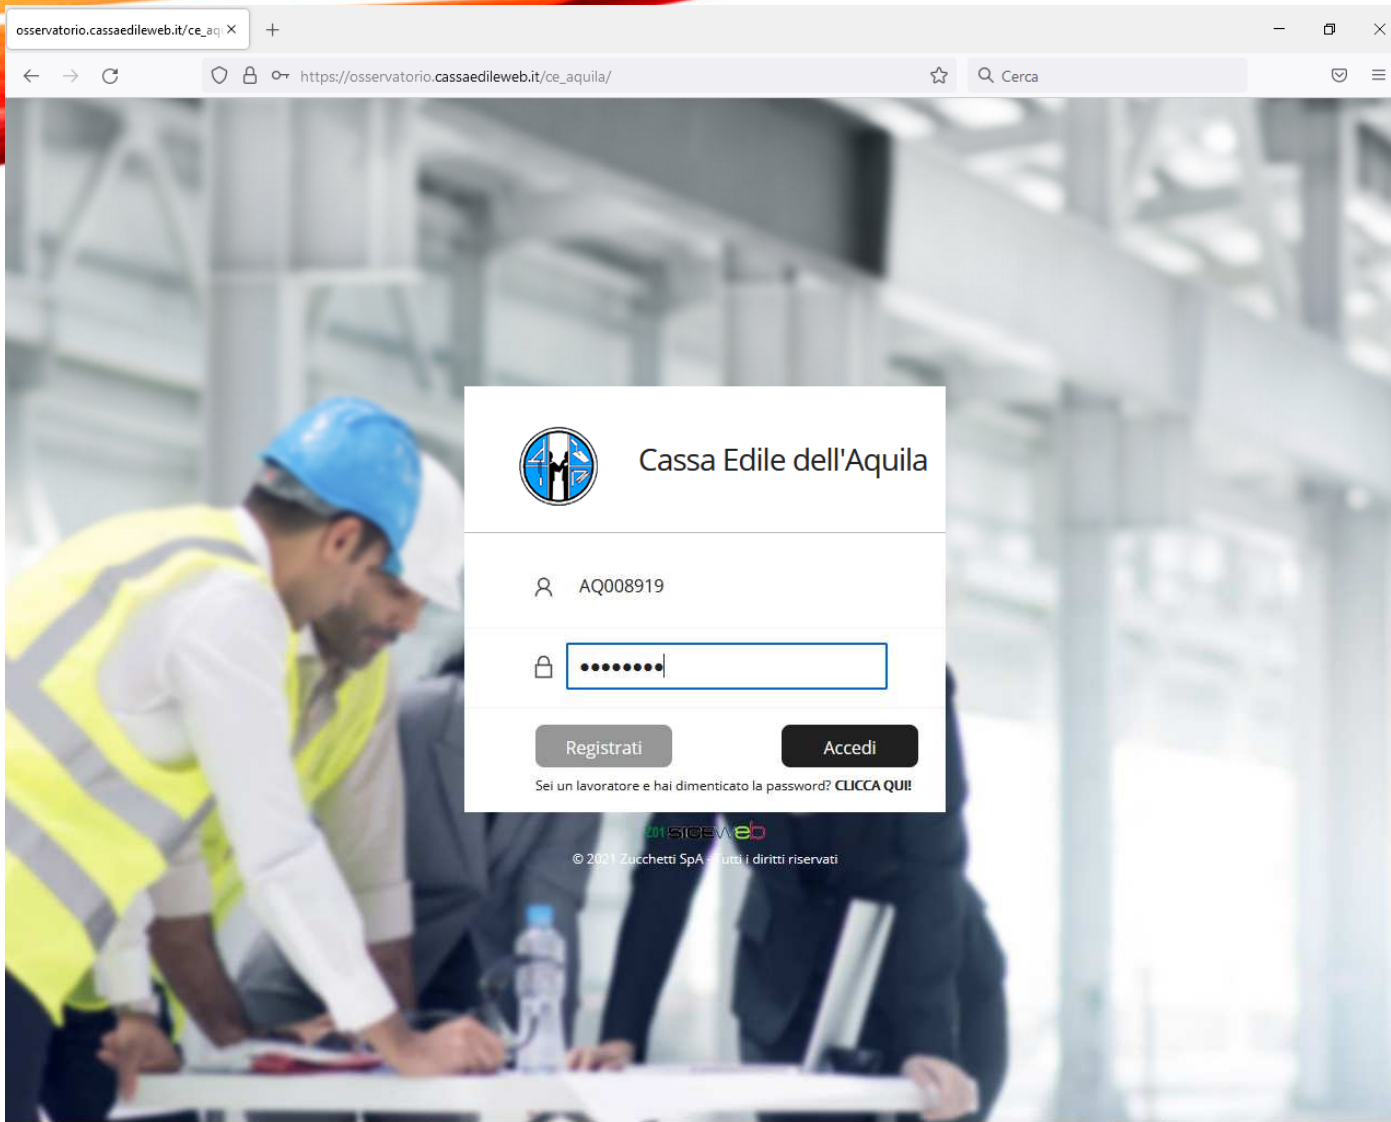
osservatorio.cassaedileweb.it/ce_aq ×

https://osservatorio.cassaedileweb.it/ce_aquila/

Cerca

Cassa Edile dell'Aquila

AQ008919

••••••••

Registrati

Accedi

Sei un lavoratore e hai dimenticato la password? CLICCA QUI!

SICEWeb

© 2021 Zucchetti SpA - Tutti i diritti riservati